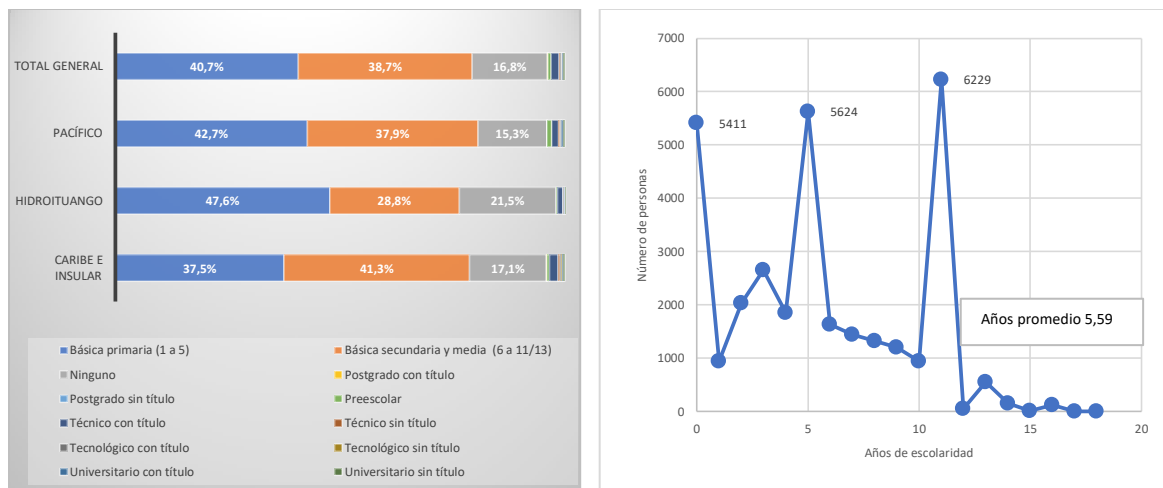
TOTAL GENERAL 40,7% 38,7% 16,8%

PACÍFICO 42,7% 37,9% 15,3%

HIDROITUANGO 47,6% 28,8% 21,5%

CARIBE E INSULAR 37,5% 41,3% 17,1%

Básica primaria (1 a 5)
Básica secundaria y media (6 a 11/13)
Ninguno
Postgrado con título
Postgrado sin título
Preescolar
Técnico con título
Técnico sin título
Tecnológico con título
Tecnológico sin título
Universitario con título
Universitario sin título

7000
6000
5000
4000
3000
2000
1000
0
Número de personas
5411
5624
6229
Años promedio 5,59
0 5 10 15 20
Años de escolaridad